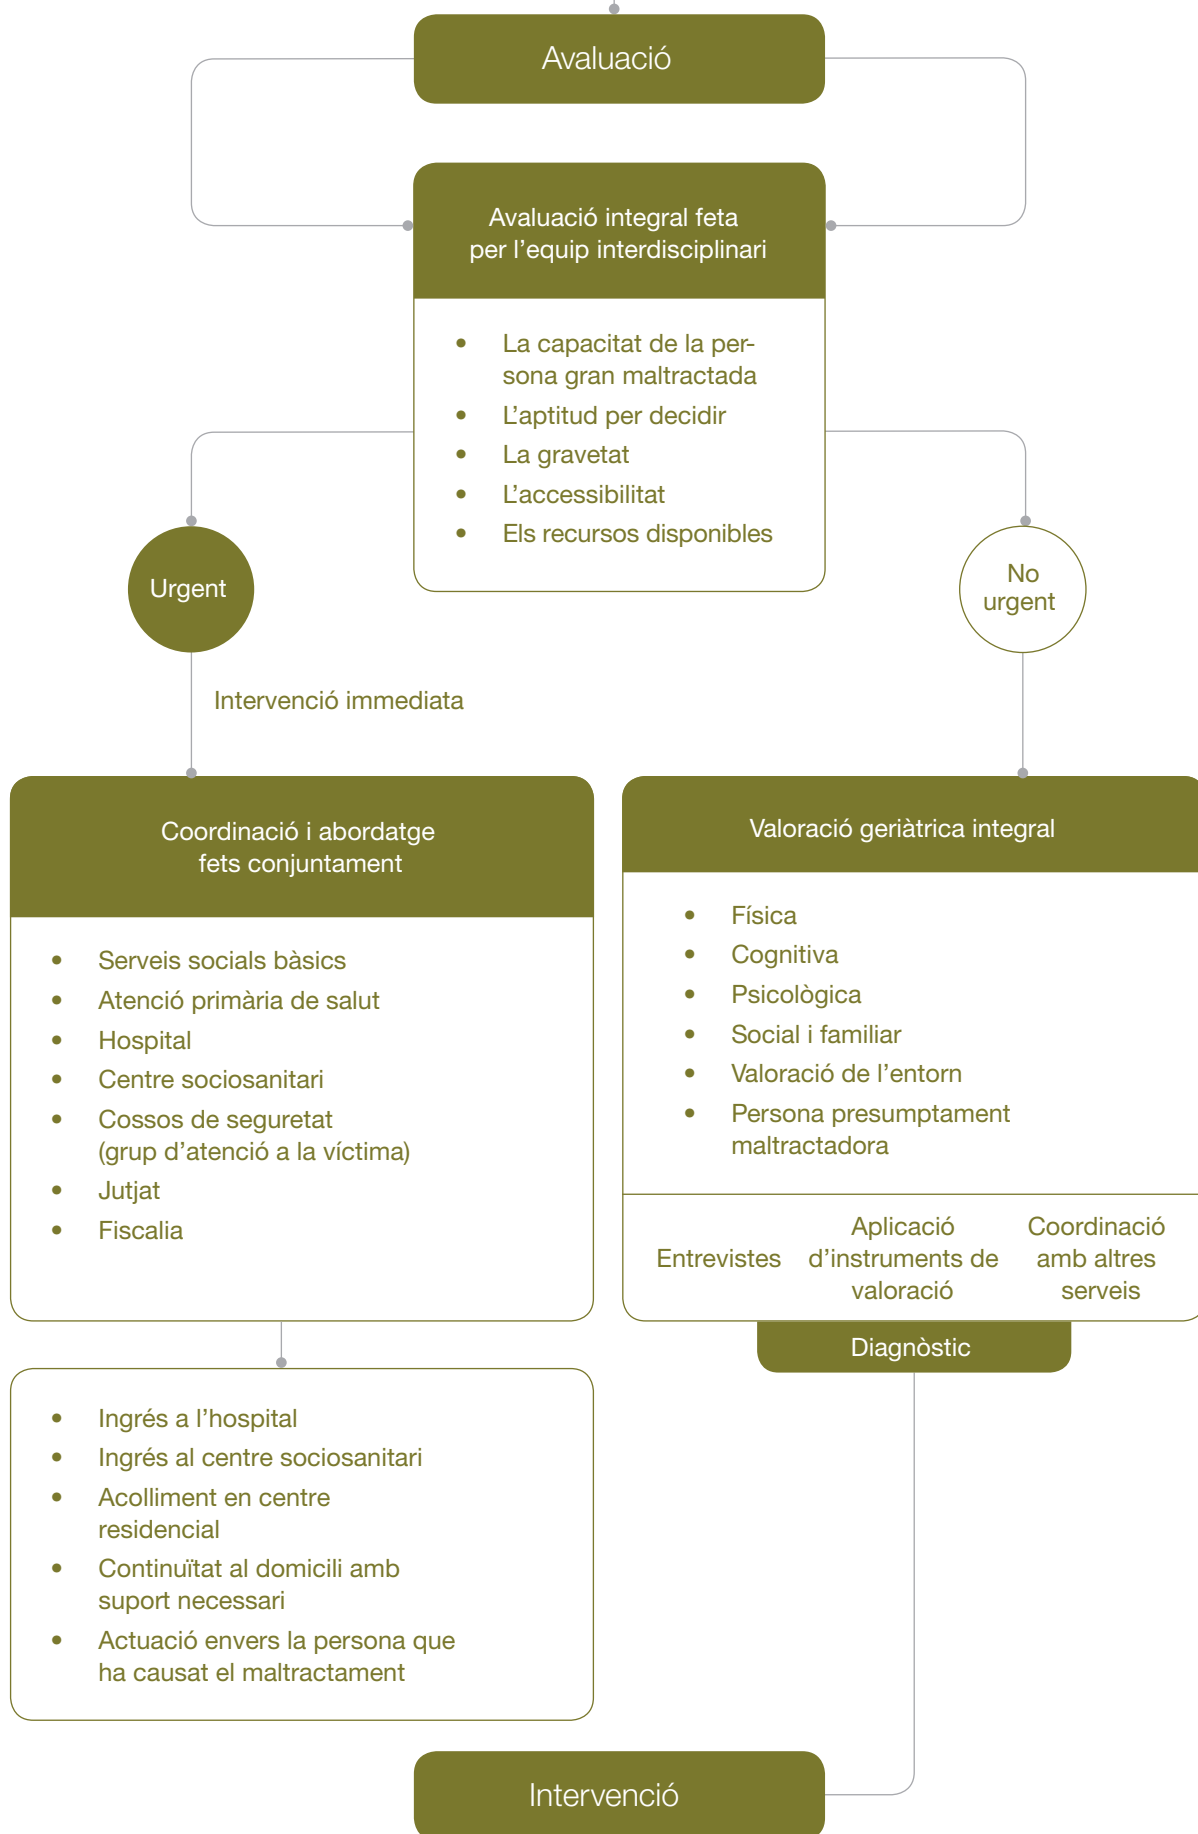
Avaluació

Avaluació integral feta per l’equip interdisciplinari

- La capacitat de la persona gran maltractada
- L’aptitud per decidir
- La gravetat
- L’accessibilitat
- Els recursos disponibles

Urgent

No urgent

Intervenció immediata

Coordinació i abordatge fets conjuntament

- Serveis socials bàsics
- Atenció primària de salut
- Hospital
- Centre sociosanitari
- Cossos de seguretat (grup d’atenció a la víctima)
- Jutjat
- Fiscalia

Valoració geriàtrica integral

- Física
- Cognitiva
- Psicològica
- Social i familiar
- Valoració de l’entorn
- Persona presumptament maltractadora

Entrevistes

Aplicació d’instruments de valoració

Coordinació amb altres serveis

Diagnòstic

- Ingrés a l’hospital
- Ingrés al centre sociosanitari
- Acolliment en centre residencial
- Continuïtat al domicili amb suport necessari
- Actuació envers la persona que ha causat el maltractament

Intervenció